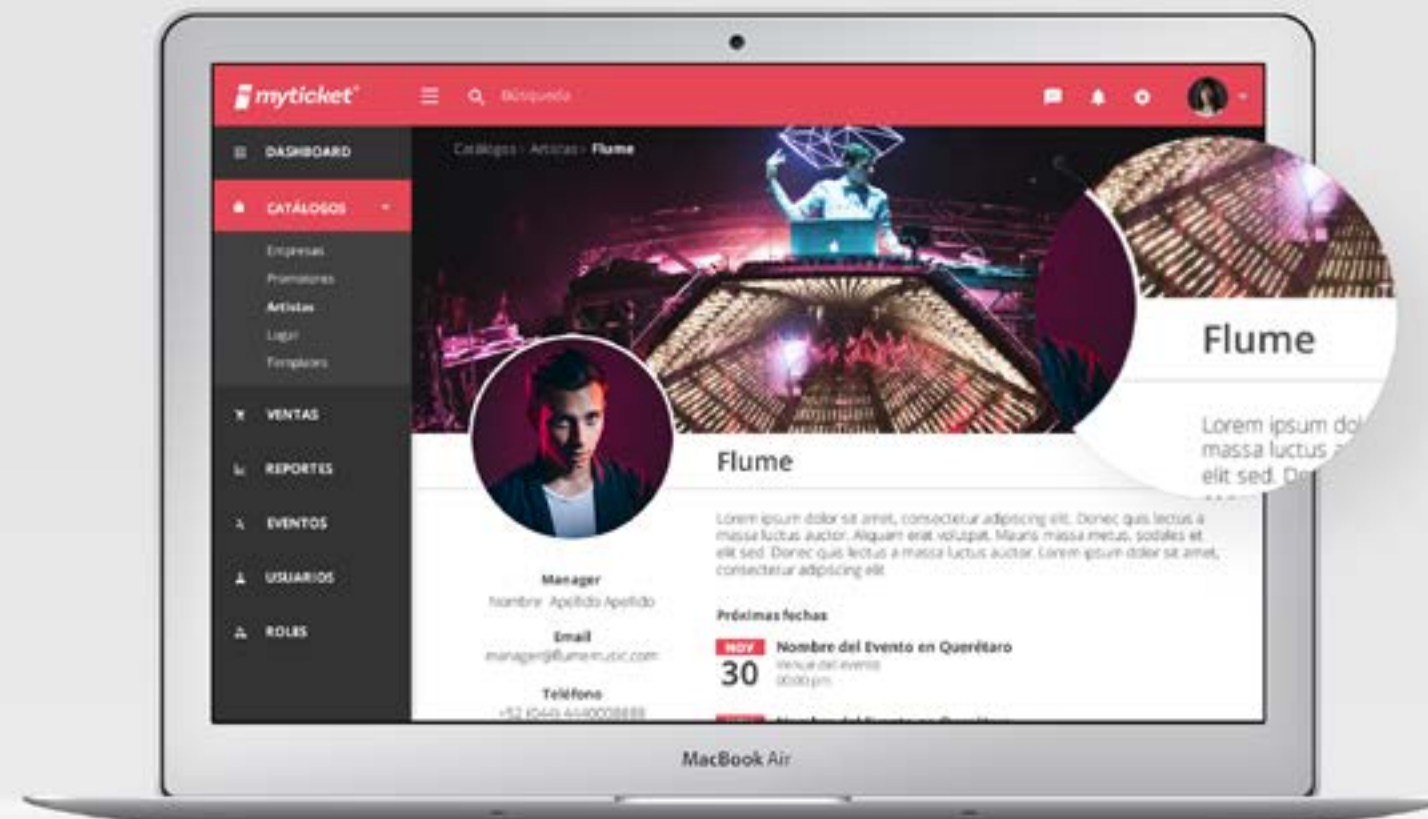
myticket

Búsqueda

DASHBOARD

CATÁLOGOS

Empresas
Promotores
Artistas
Lugar
Templates

VENTAS

REPORTES

EVENTOS

USUARIOS

ROLES

Catálogos › Artistas › Flume

Flume

Lorem ipsum dol massa luctus elit sed. Do

Flume

Lorem ipsum dolor sit amet, consectetur adipiscing elit. Donec quis lectus a massa luctus auctor. Aliquam erat volutpat. Mauris massa metus, sodales et elit sed. Donec quis lectus a massa luctus auctor. Lorem ipsum dolor sit amet, consectetur adipiscing elit.

Manager
Nombre Apellido Apellido

Email
manager@flumemusic.com

Teléfono
+52 (044) 4440008888

Próximas fechas

NOV
30
Nombre del Evento en Querétaro
Venue del evento
00:00 pm

MacBook Air